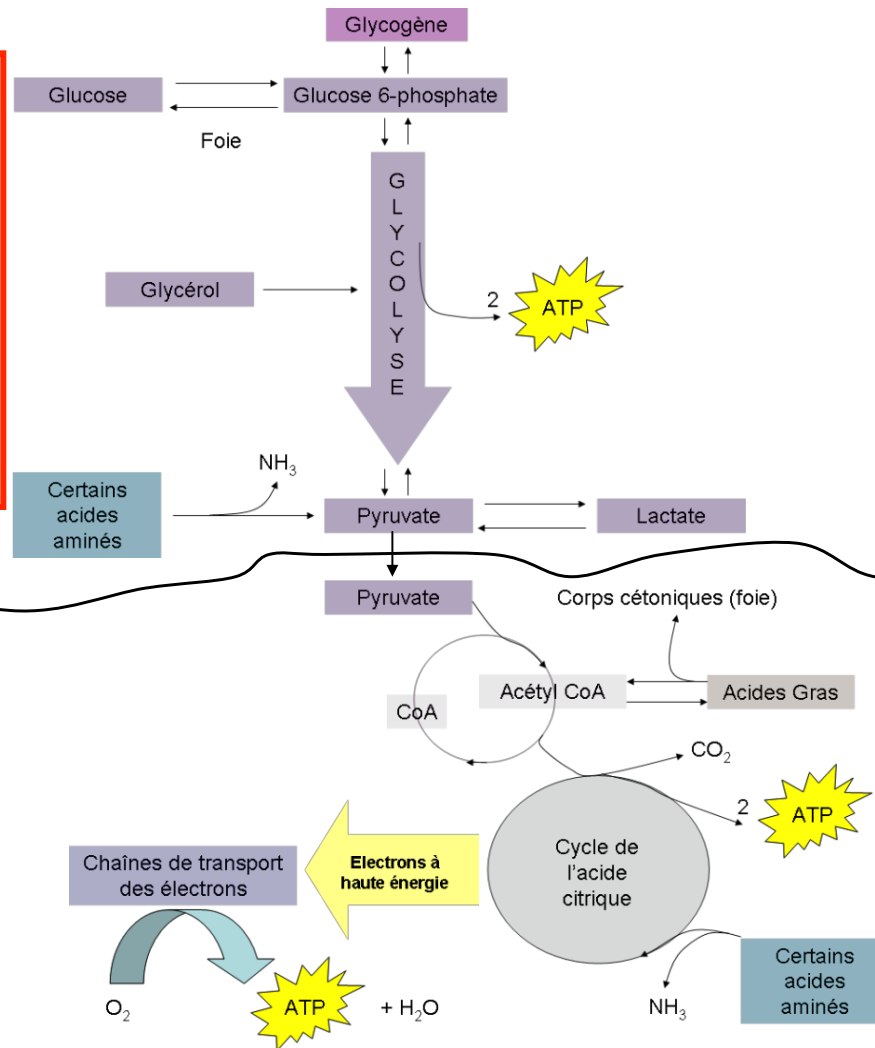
Glycogène

Glucose

Glucose 6-phosphate

Foie

G L Y C O L Y S E

Glycérol

2

ATP

$NH_3$

Certains acides aminés

Pyruvate

Lactate

Pyruvate

Corps cétoniques (foie)

Acétyl CoA

Acides Gras

CoA

$CO_2$

2

ATP

Chaînes de transport des électrons

Electrons à haute énergie

Cycle de l'acide citrique

Certains acides aminés

$O_2$

ATP

+ $H_2O$

$NH_3$